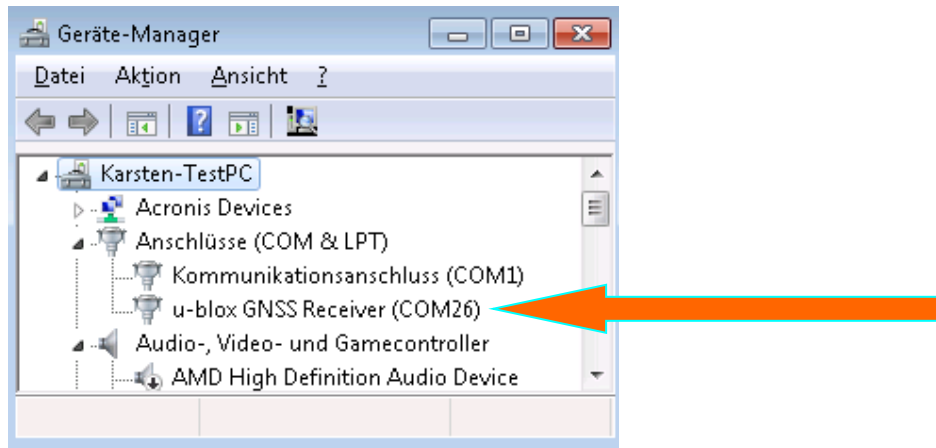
Geräte-Manager

Datei Aktion Ansicht ?

Karsten-TestPC
Acronis Devices
Anschlüsse (COM & LPT)
Kommunikationsanschluss (COM1)
u-blox GNSS Receiver (COM26)
Audio-, Video- und Gamecontroller
AMD High Definition Audio Device